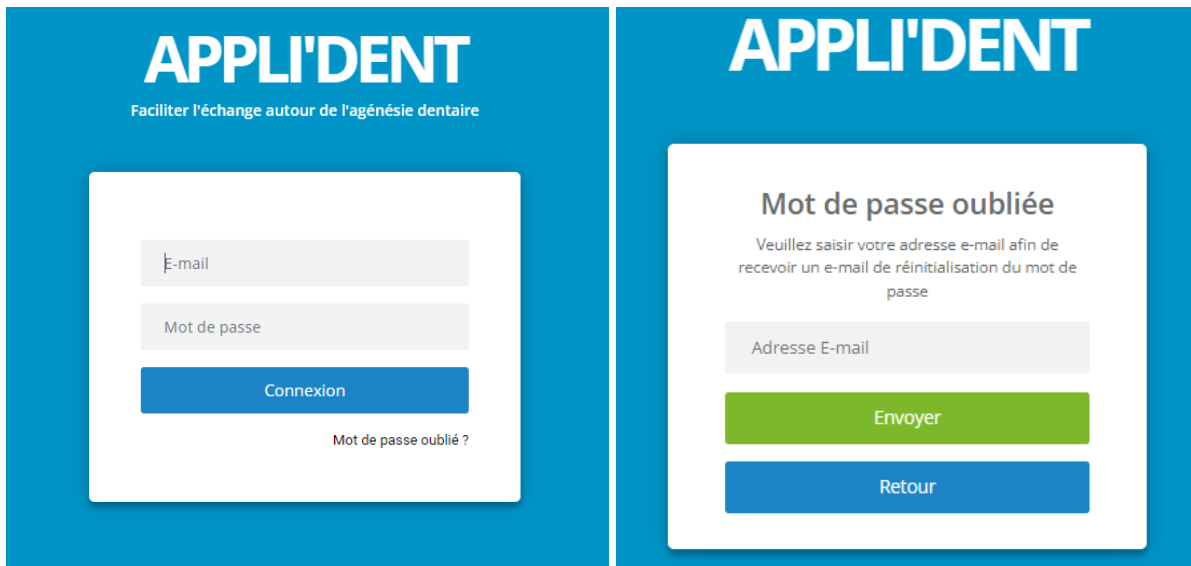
APPLI'DENT

Faciliter l'échange autour de l'agénésie dentaire

E-mail

Mot de passe

Connexion

Mot de passe oublié ?

APPLI'DENT

Mot de passe oubliée

Veuillez saisir votre adresse e-mail afin de recevoir un e-mail de réinitialisation du mot de passe

Adresse E-mail

Envoyer

Retour